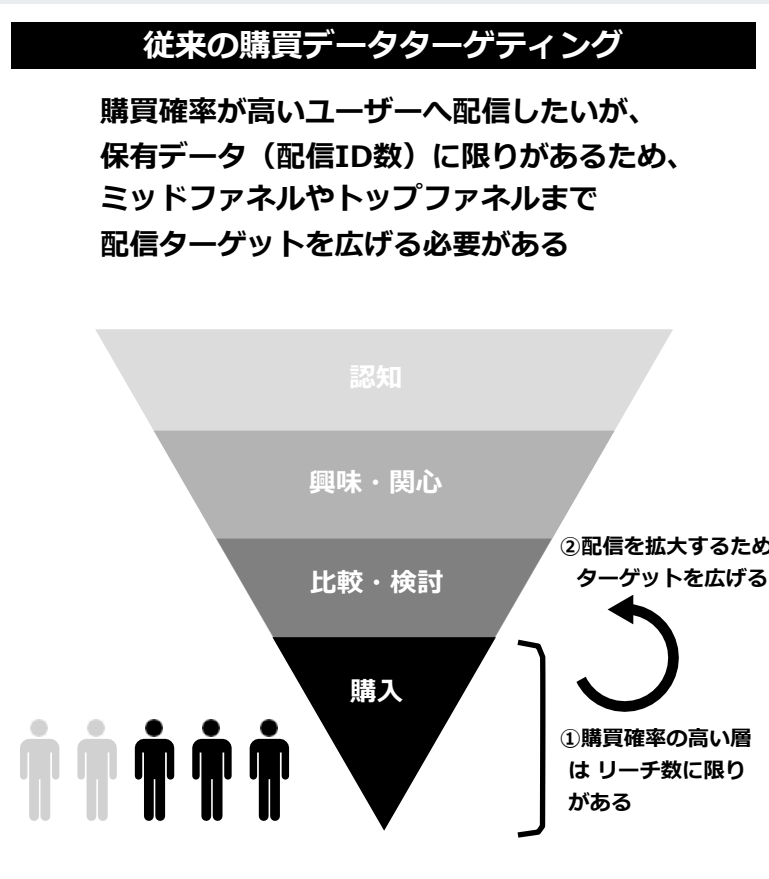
従来の購買データターゲティング

購買確率が高いユーザーへ配信したいが、
保有データ（配信ID数）に限りがあるため、
ミッドファネルやトップファネルまで
配信ターゲットを広げる必要がある

認知

興味・関心

比較・検討

購入

②配信を拡大するため
ターゲットを広げる

①購買確率の高い層
は リーチ数に限り
がある